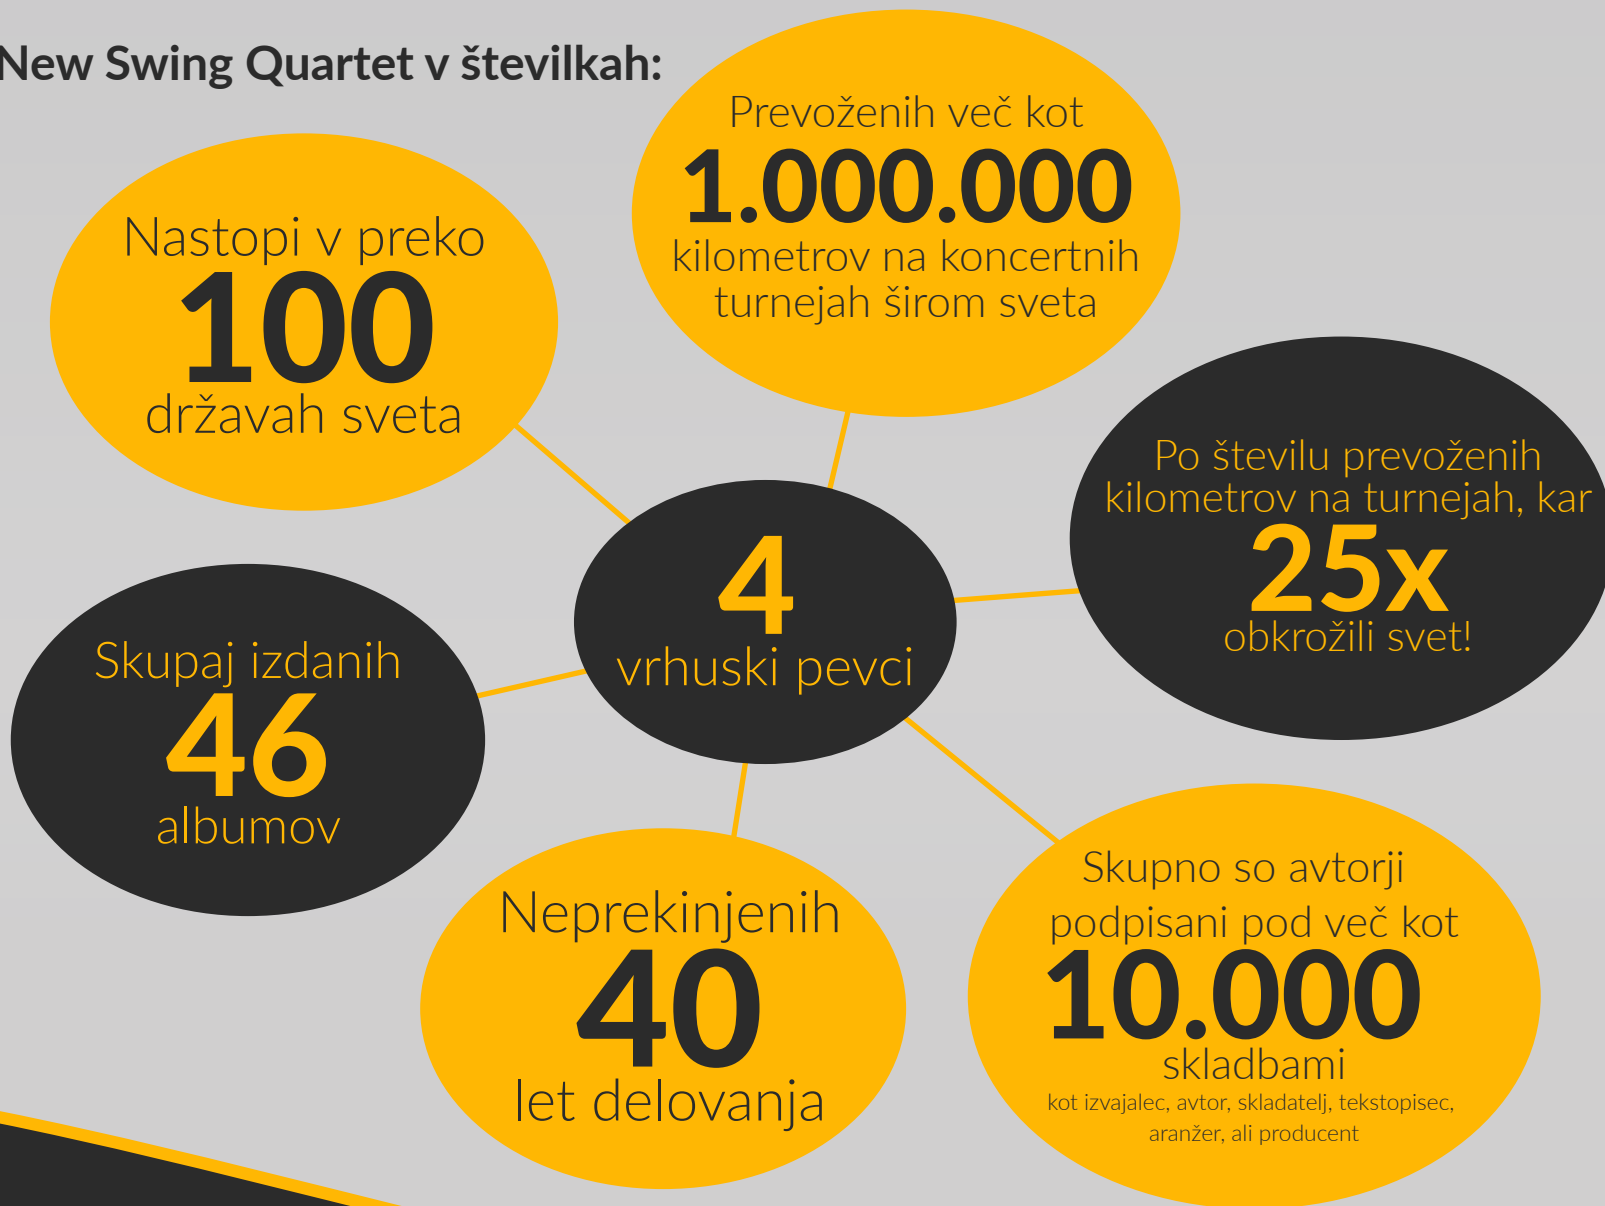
New Swing Quartet v številkah:

Nastopi v preko
100
državah sveta

Prevoženih več kot
1.000.000
kilometrov na koncertnih turnejah širom sveta

4
vrhuski pevci

Po številu prevoženih kilometrov na turnejah, kar
25x
obkrožili svet!

Skupaj izdanih
46
albumov

Neprekinjenih
40
let delovanja

Skupno so avtorji podpisani pod več kot
10.000
skladbami
kot izvajalec, avtor, skladatelj, tekstopisec, aranžer, ali producent